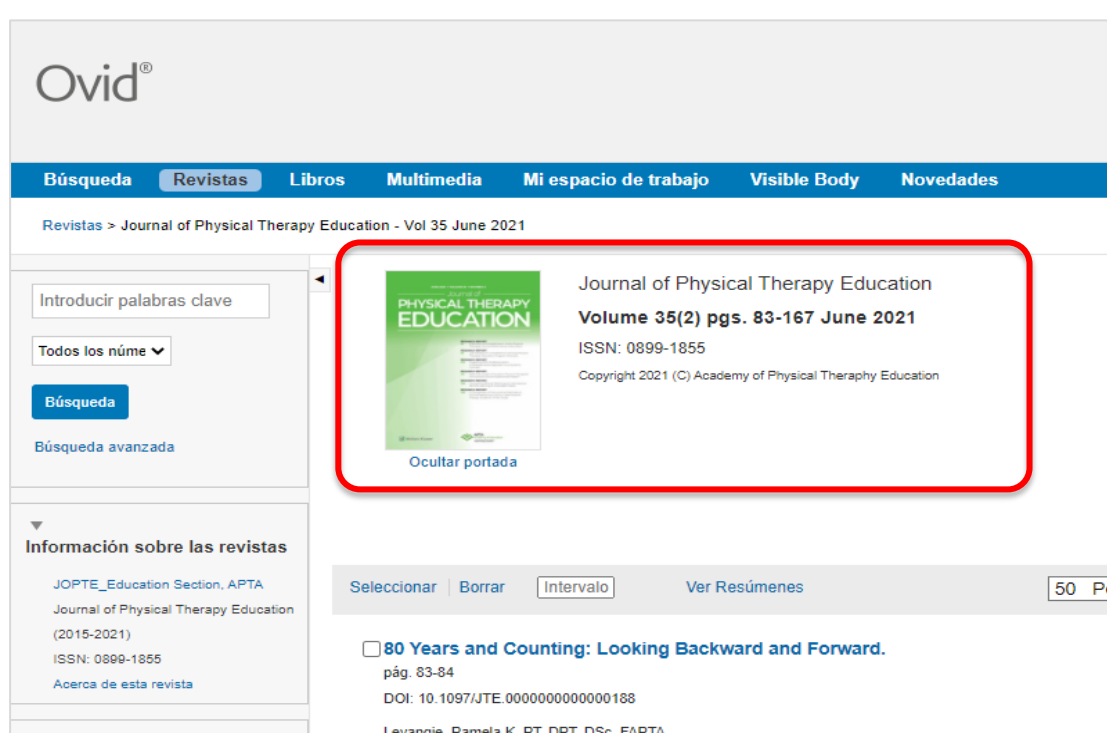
Ovid®

Búsqueda Revistas Libros Multimedia Mi espacio de trabajo Visible Body Novedades

Revistas > Journal of Physical Therapy Education - Vol 35 June 2021

Introducir palabras clave

Todos los núme

Búsqueda

Búsqueda avanzada

Información sobre las revistas

JOPTE_Education Section, APTA

Journal of Physical Therapy Education (2015-2021)

ISSN: 0899-1855

Acerca de esta revista

PHYSICAL THERAPY EDUCATION

Ocultar portada

Journal of Physical Therapy Education

Volume 35(2) pgs. 83-167 June 2021

ISSN: 0899-1855

Copyright 2021 (C) Academy of Physical Theraphy Education

Seleccionar | Borrar Intervalo Ver Resúmenes 50 P

80 Years and Counting: Looking Backward and Forward.

pág. 83-84

DOI: 10.1097/JTE.0000000000000188

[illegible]